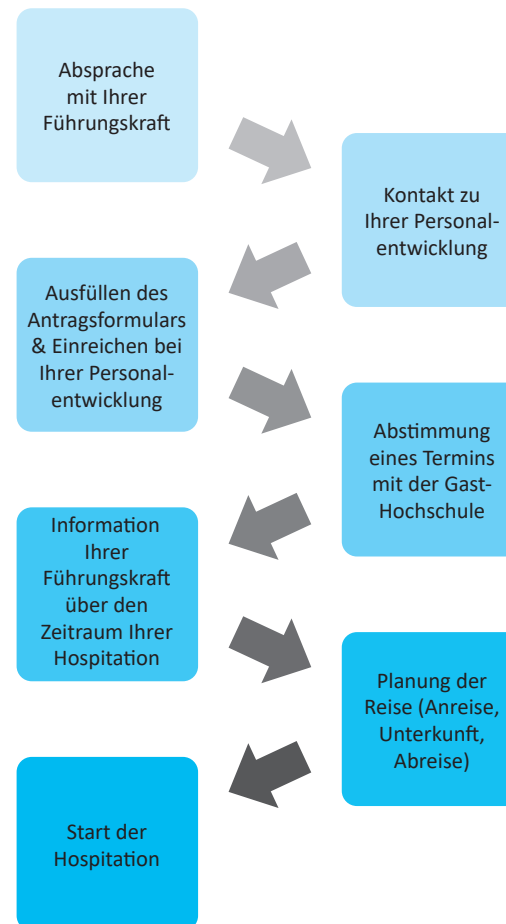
Absprache mit Ihrer Führungskraft

Kontakt zu Ihrer Personalentwicklung

Ausfüllen des Antragsformulars & Einreichen bei Ihrer Personalentwicklung

Abstimmung eines Termins mit der Gast-Hochschule

Information Ihrer Führungskraft über den Zeitraum Ihrer Hospitation

Planung der Reise (Anreise, Unterkunft, Abreise)

Start der Hospitation